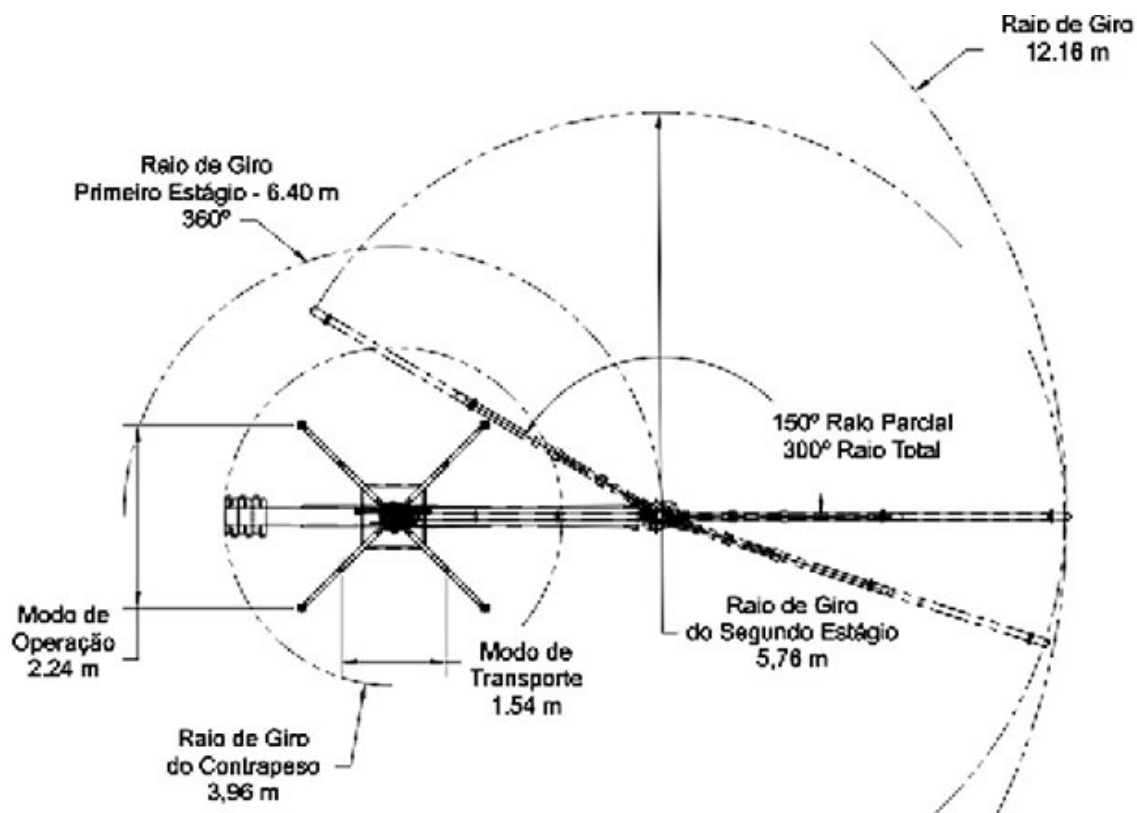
Raio de Giro
12.16 m

Raio de Giro
Primeiro Estágio - 6.40 m
360º

150º Raio Parcial
300º Raio Total

Modo de
Operação
2.24 m

Modo de
Transporte
1.54 m

Raio de Giro
do Segundo Estágio
5,76 m

Raio de Giro
do Contrapeso
3,96 m